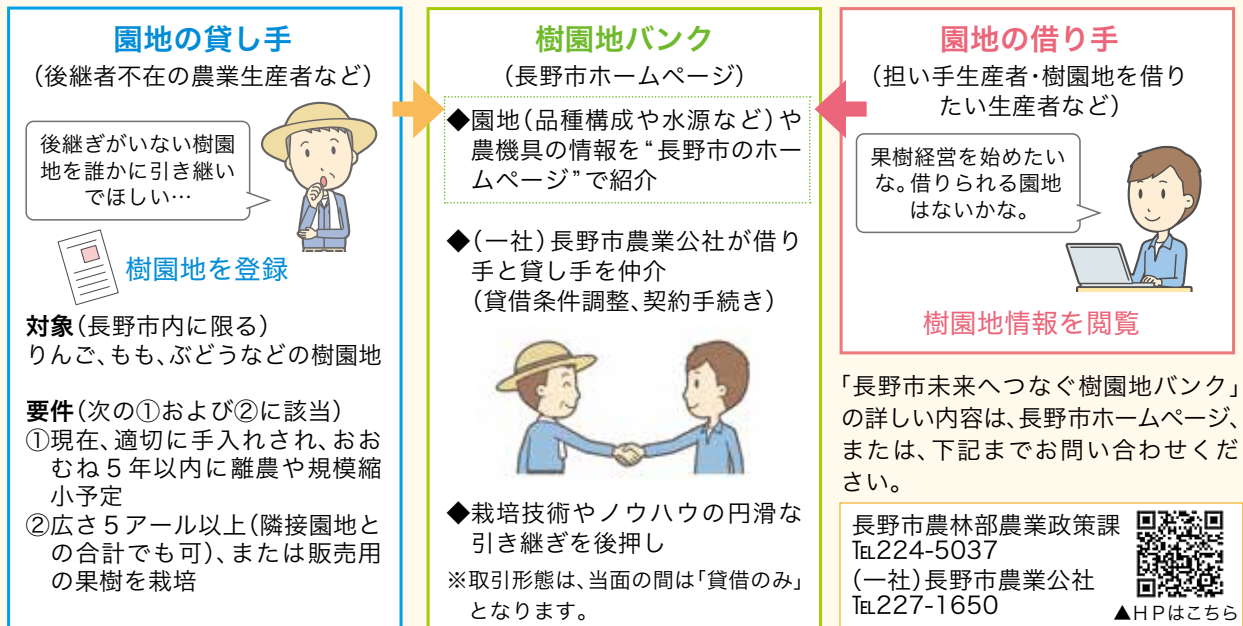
園地の貸し手
（後継者不在の農業生産者など）

後継ぎがいない樹園地を誰かに引き継いでほしい…

樹園地を登録

対象（長野市内に限る）
りんご、もも、ぶどうなどの樹園地

要件（次の①および②に該当）
①現在、適切に手入れされ、おおむね５年以内に離農や規模縮小予定
②広さ５アール以上（隣接園地との合計でも可）、または販売用の果樹を栽培

樹園地バンク
（長野市ホームページ）

◆園地（品種構成や水源など）や農機具の情報を“長野市のホームページ”で紹介

◆（一社）長野市農業公社が借り手と貸し手を仲介
（貸借条件調整、契約手続き）

◆栽培技術やノウハウの円滑な引き継ぎを後押し
※取引形態は、当面の間は「貸借のみ」となります。

園地の借り手
（担い手生産者・樹園地を借りたい生産者など）

果樹経営を始めたいな。借りられる園地はないかな。

樹園地情報を閲覧

「長野市未来へつなぐ樹園地バンク」の詳しい内容は、長野市ホームページ、または、下記までお問い合わせください。

長野市農林部農業政策課
TEL224-5037
（一社）長野市農業公社
TEL227-1650
▲ＨＰはこちら